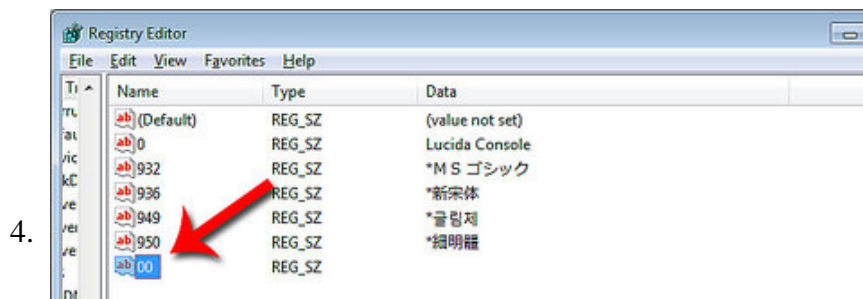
4.

Registry Editor

File Edit View Favorites Help

| Name | Type | Data |
|---|---|---|
| (Default) | REG_SZ | (value not set) |
| 0 | REG_SZ | Lucida Console |
| 932 | REG_SZ | *ＭＳ ゴシック |
| 936 | REG_SZ | *新宋体 |
| 949 | REG_SZ | *굴림체 |
| 950 | REG_SZ | *細明體 |
| 00 | REG_SZ | |

Tr
ru
fau
vic
kD
ve
ve
ve
Dt